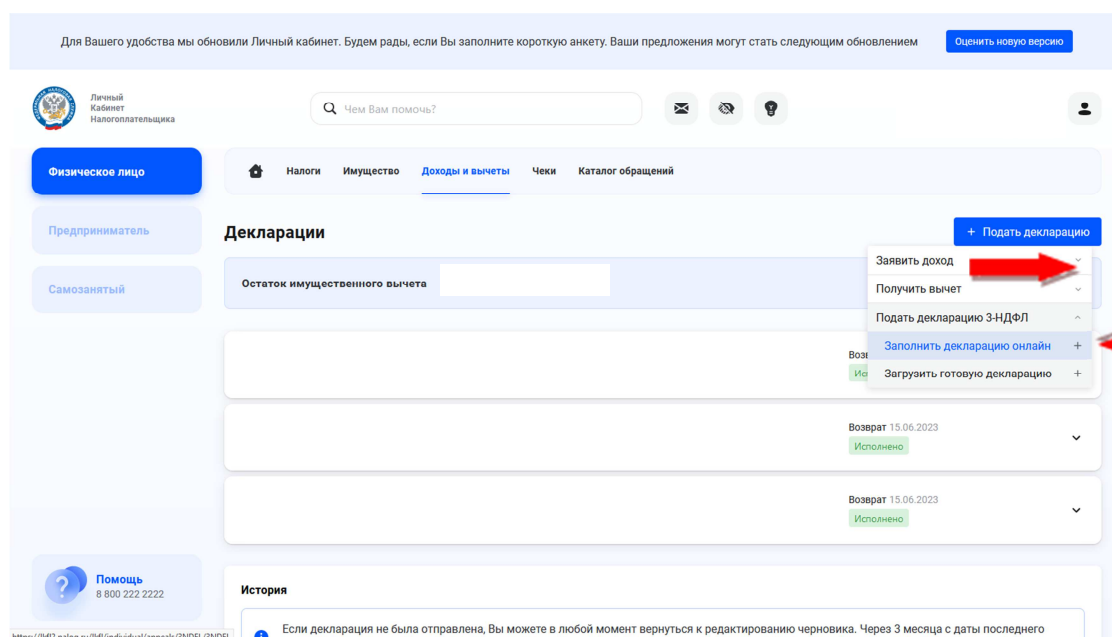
Для Вашего удобства мы обновили Личный кабинет. Будем рады, если Вы заполните короткую анкету. Ваши предложения могут стать следующим обновлением

Оценить новую версию

Личный Кабинет Налогоплательщика

Чем Вам помочь?

Физическое лицо

Предприниматель

Самозанятый

Налоги Имущество Доходы и вычеты Чеки Каталог обращений

Декларации

+ Подать декларацию

Остаток имущественного вычета

Заявить доход

Получить вычет

Подать декларацию 3-НДФЛ

Заполнить декларацию онлайн +

Загрузить готовую декларацию +

Возвр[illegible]
Ис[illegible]

Возврат 15.06.2023
Исполнено

Возврат 15.06.2023
Исполнено

Помощь
8 800 222 2222

История

Если декларация не была отправлена, Вы можете в любой момент вернуться к редактированию черновика. Через 3 месяца с даты последнего

https://lkfl2.nalog.ru/lkfl/individual/appeals/3NDFL/3NDFL